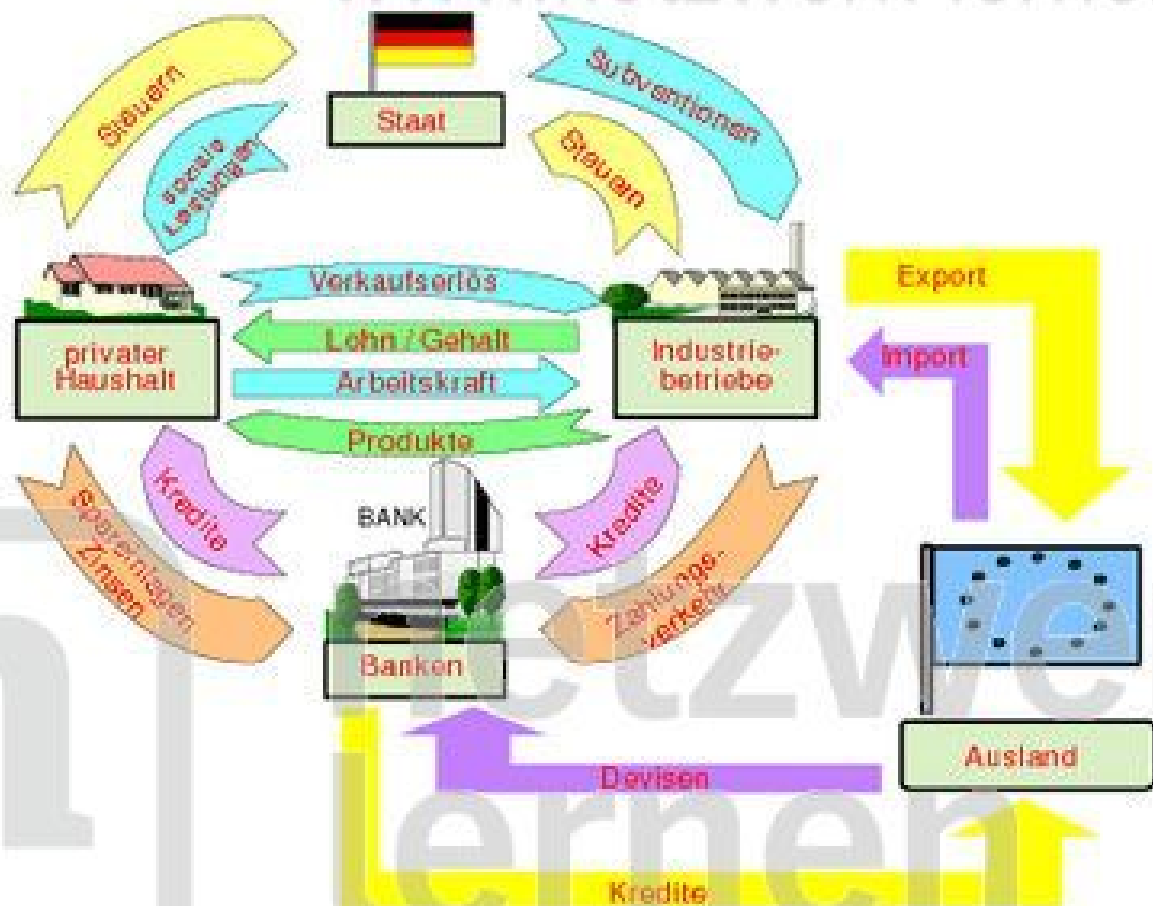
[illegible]

Staat

Steuern

soziale Leistungen

Subventionen

Steuern

Verkaufserlös

Lohn / Gehalt

Arbeitskraft

Produkte

privater Haushalt

Industriebetriebe

Export

Import

Kredite

Spareinlagen Zinsen

BANK

Kredite

Zahlungsverkehr

Banken

Ausland

Devisen

Kredite

netzwelt lernen